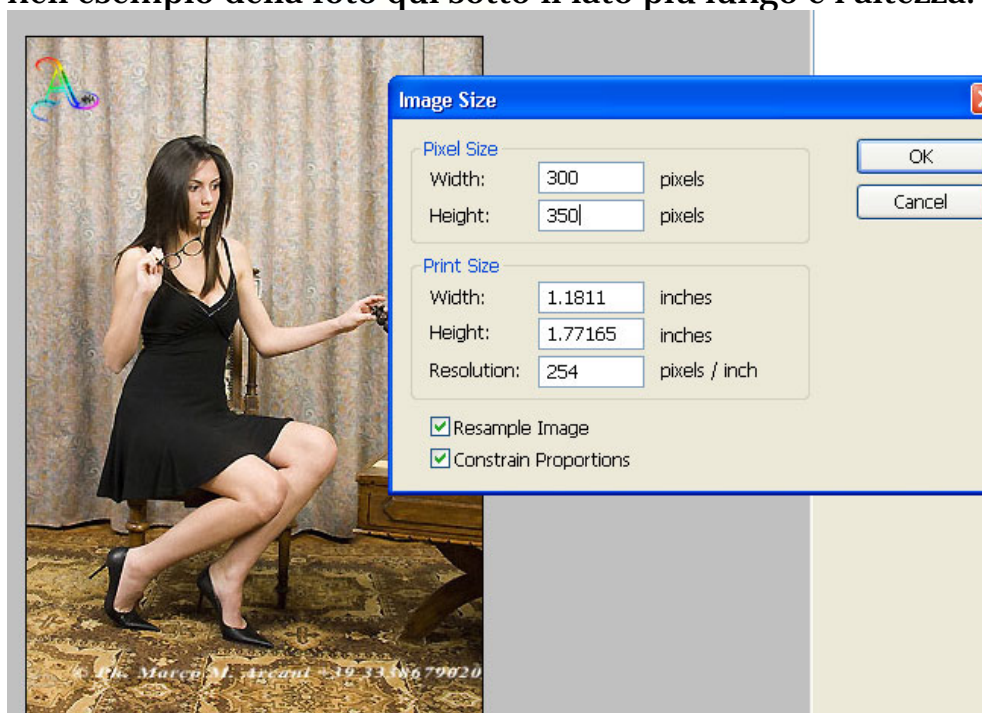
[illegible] esempio della foto qui sotto il lato più lungo è l'altezza.

Image Size

Pixel Size
Width: 300 pixels
Height: 350 pixels

Print Size
Width: 1.1811 inches
Height: 1.77165 inches
Resolution: 254 pixels / inch

Resample Image
Constrain Proportions

OK
Cancel

© Ph. Marco M. Arcaut +39 3358679020